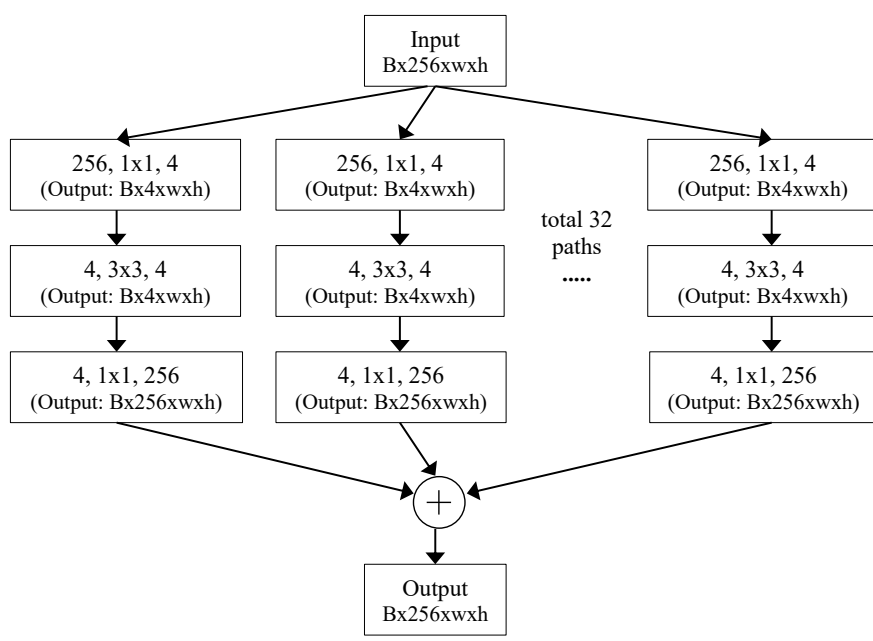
Input
Bx256xwxh

256, 1x1, 4
(Output: Bx4xwxh)

4, 3x3, 4
(Output: Bx4xwxh)

4, 1x1, 256
(Output: Bx256xwxh)

256, 1x1, 4
(Output: Bx4xwxh)

4, 3x3, 4
(Output: Bx4xwxh)

4, 1x1, 256
(Output: Bx256xwxh)

total 32
paths
.....

256, 1x1, 4
(Output: Bx4xwxh)

4, 3x3, 4
(Output: Bx4xwxh)

4, 1x1, 256
(Output: Bx256xwxh)

$+$

Output
Bx256xwxh